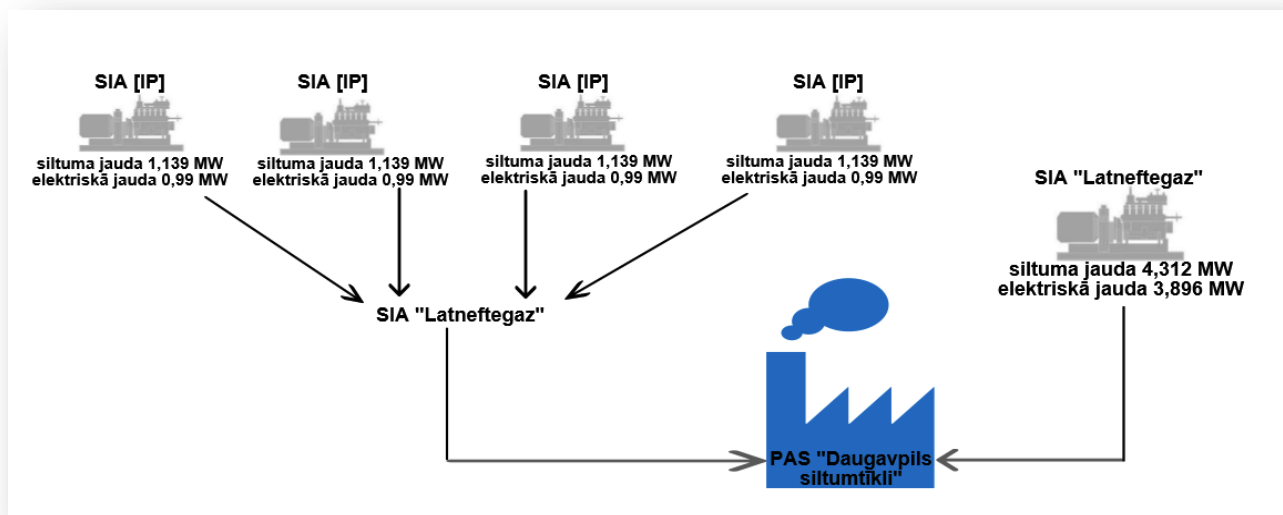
SIA [IP]

siltuma jauda 1,139 MW
elektriskā jauda 0,99 MW

SIA [IP]

siltuma jauda 1,139 MW
elektriskā jauda 0,99 MW

SIA [IP]

siltuma jauda 1,139 MW
elektriskā jauda 0,99 MW

SIA [IP]

siltuma jauda 1,139 MW
elektriskā jauda 0,99 MW

SIA "Latneftegaz"

siltuma jauda 4,312 MW
elektriskā jauda 3,896 MW

SIA "Latneftegaz"

PAS "Daugavpils siltumtīkli"